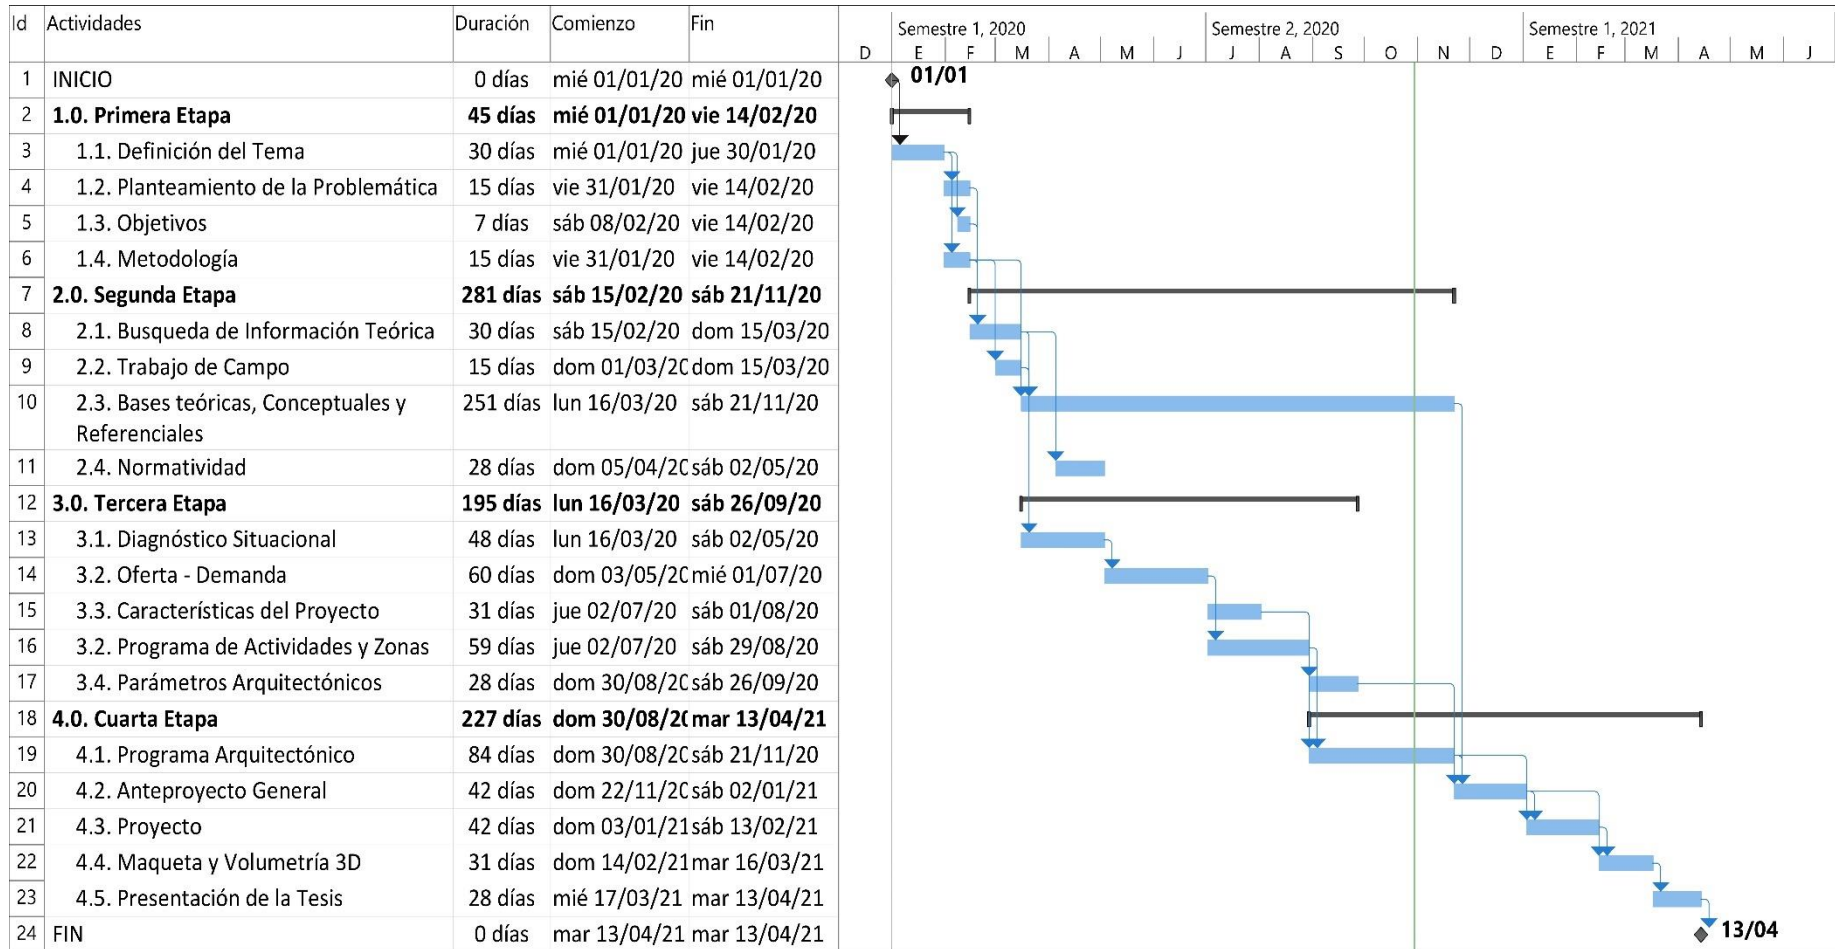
| Id | Actividades | Duración | Comienzo | Fin |
|---|---|---|---|---|
| 1 | INICIO | 0 días | mié 01/01/20 | mié 01/01/20 |
| 2 | 1.0. Primera Etapa | 45 días | mié 01/01/20 | vie 14/02/20 |
| 3 | 1.1. Definición del Tema | 30 días | mié 01/01/20 | jue 30/01/20 |
| 4 | 1.2. Planteamiento de la Problemática | 15 días | vie 31/01/20 | vie 14/02/20 |
| 5 | 1.3. Objetivos | 7 días | sáb 08/02/20 | vie 14/02/20 |
| 6 | 1.4. Metodología | 15 días | vie 31/01/20 | vie 14/02/20 |
| 7 | 2.0. Segunda Etapa | 281 días | sáb 15/02/20 | sáb 21/11/20 |
| 8 | 2.1. Busqueda de Información Teórica | 30 días | sáb 15/02/20 | dom 15/03/20 |
| 9 | 2.2. Trabajo de Campo | 15 días | dom 01/03/2( | dom 15/03/20 |
| 10 | 2.3. Bases teóricas, Conceptuales y Referenciales | 251 días | lun 16/03/20 | sáb 21/11/20 |
| 11 | 2.4. Normatividad | 28 días | dom 05/04/2( | sáb 02/05/20 |
| 12 | 3.0. Tercera Etapa | 195 días | lun 16/03/20 | sáb 26/09/20 |
| 13 | 3.1. Diagnóstico Situacional | 48 días | lun 16/03/20 | sáb 02/05/20 |
| 14 | 3.2. Oferta - Demanda | 60 días | dom 03/05/2( | mié 01/07/20 |
| 15 | 3.3. Características del Proyecto | 31 días | jue 02/07/20 | sáb 01/08/20 |
| 16 | 3.2. Programa de Actividades y Zonas | 59 días | jue 02/07/20 | sáb 29/08/20 |
| 17 | 3.4. Parámetros Arquitectónicos | 28 días | dom 30/08/2( | sáb 26/09/20 |
| 18 | 4.0. Cuarta Etapa | 227 días | dom 30/08/2( | mar 13/04/21 |
| 19 | 4.1. Programa Arquitectónico | 84 días | dom 30/08/2( | sáb 21/11/20 |
| 20 | 4.2. Anteproyecto General | 42 días | dom 22/11/2( | sáb 02/01/21 |
| 21 | 4.3. Proyecto | 42 días | dom 03/01/21 | sáb 13/02/21 |
| 22 | 4.4. Maqueta y Volumetría 3D | 31 días | dom 14/02/21 | mar 16/03/21 |
| 23 | 4.5. Presentación de la Tesis | 28 días | mié 17/03/21 | mar 13/04/21 |
| 24 | FIN | 0 días | mar 13/04/21 | mar 13/04/21 |

Semestre 1, 2020 Semestre 2, 2020 Semestre 1, 2021
D E F M A M J J A S O N D E F M A M J

01/01

13/04